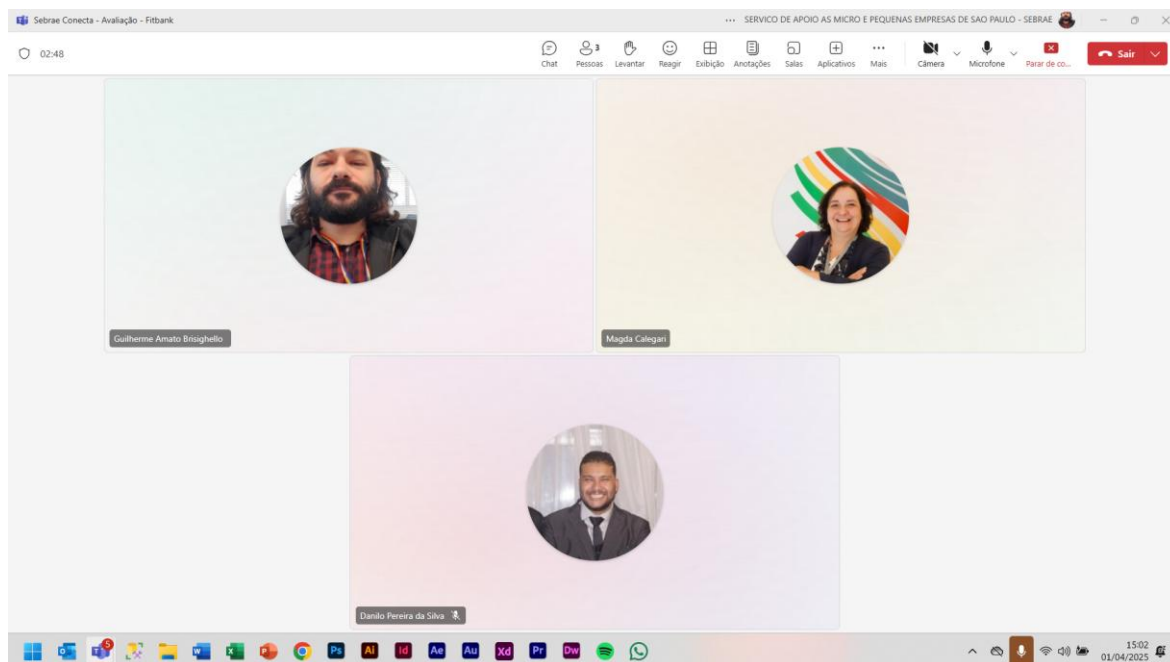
Sebrae Conecta - Avaliação - Fitbank

... SERVICO DE APOIO AS MICRO E PEQUENAS EMPRESAS DE SAO PAULO - SEBRAE

02:48

Chat Pessoas 3 Levantar Reagir Exibição Anotações Salas Aplicativos Mais Câmera Microfone Parar de co... Sair

Guilherme Amato Brisighello

Magda Calegari

Danilo Pereira da Silva

Ps Ai Id Ae Au Xd Pr Dw

15:02
01/04/2025